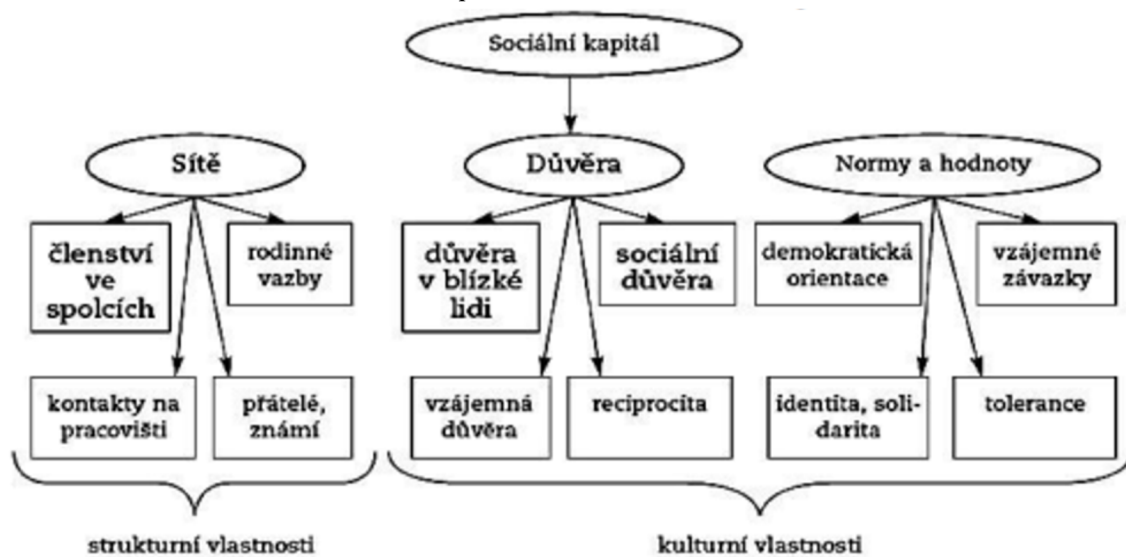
Sociální kapitál

Sítě

členství ve spolcích

rodinné vazby

kontakty na pracovišti

přátelé, známí

Důvěra

důvěra v blízké lidi

sociální důvěra

vzájemná důvěra

reciprocita

Normy a hodnoty

demokratická orientace

vzájemné závazky

identita, solidarita

tolerance

strukturní vlastnosti

kulturní vlastnosti